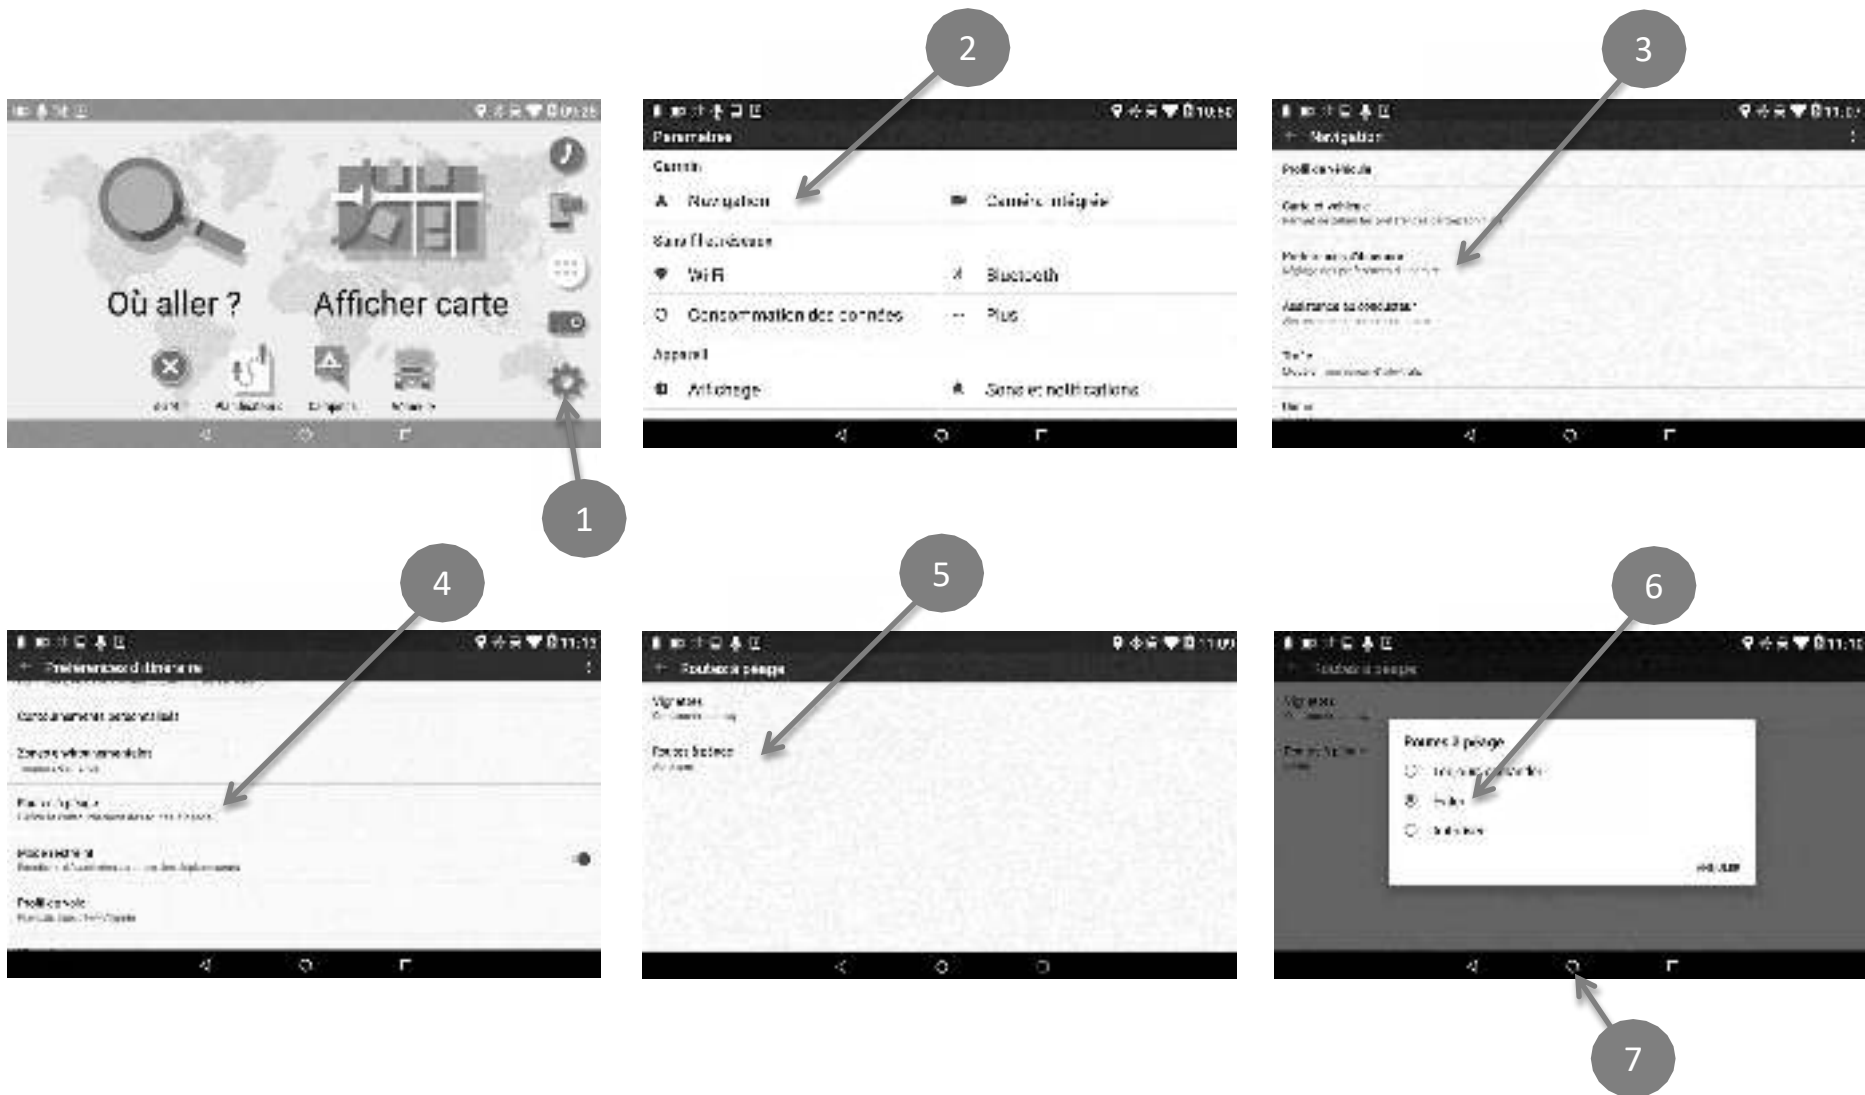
2

3

Où aller ?

Afficher carte

Applications

Paramètres

Camion

Navigation

Caméra intégrée

Sans fil et réseaux

Wi-Fi

Bluetooth

Consommation des données

Plus

Appareil

Affichage

Sons et notifications

Navigation

Profil du véhicule

Préférences d'itinéraire

Assistance à la conduite

1

4

5

6

Préférences d'itinéraire

Routes à péage

Profil du véhicule

Routes à péage

Vignettes

Routes à péage

Routes à péage

Toujours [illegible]

Éviter

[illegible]

ANNULER

7